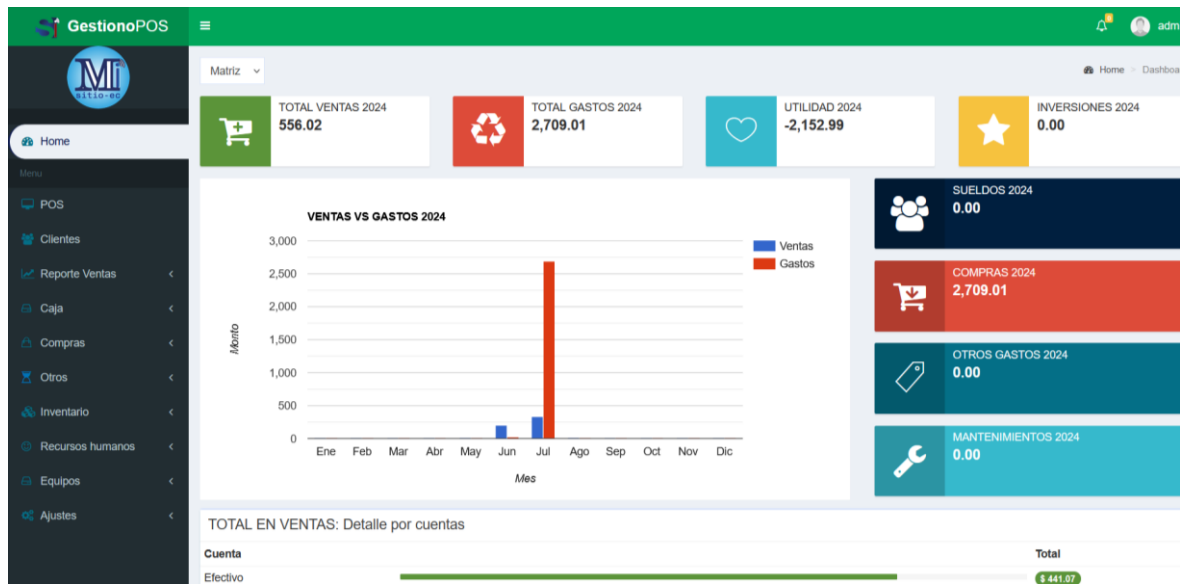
GestionoPOS

Mi
sitio-ec

Home
Menu
POS
Clientes
Reporte Ventas
Caja
Compras
Otros
Inventario
Recursos humanos
Equipos
Ajustes

adm

Matriz

Home > Dashboa

TOTAL VENTAS 2024
556.02

TOTAL GASTOS 2024
2,709.01

UTILIDAD 2024
-2,152.99

INVERSIONES 2024
0.00

VENTAS VS GASTOS 2024

Ventas
Gastos

Monto

3,000
2,500
2,000
1,500
1,000
500
0

Ene Feb Mar Abr May Jun Jul Ago Sep Oct Nov Dic

Mes

SUELDOS 2024
0.00

COMPRAS 2024
2,709.01

OTROS GASTOS 2024
0.00

MANTENIMIENTOS 2024
0.00

TOTAL EN VENTAS: Detalle por cuentas

| Cuenta | Total |
|---|---|
| Efectivo | $ 441.07 |